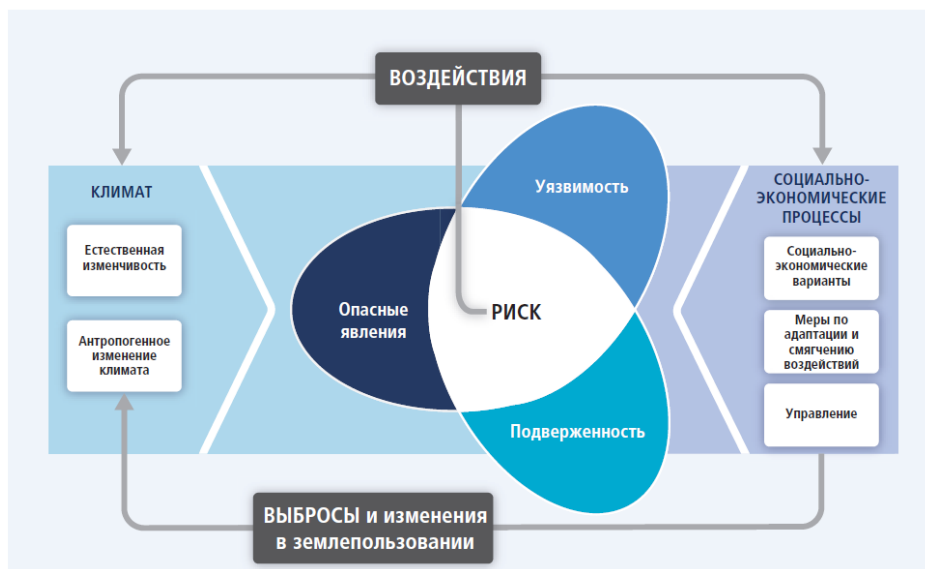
ВОЗДЕЙСТВИЯ

КЛИМАТ

Естественная изменчивость

Антропогенное изменение климата

Уязвимость

Опасные явления

РИСК

Подверженность

СОЦИАЛЬНО-ЭКОНОМИЧЕСКИЕ ПРОЦЕССЫ

Социально-экономические варианты

Меры по адаптации и смягчению воздействий

Управление

ВЫБРОСЫ и изменения в землепользовании